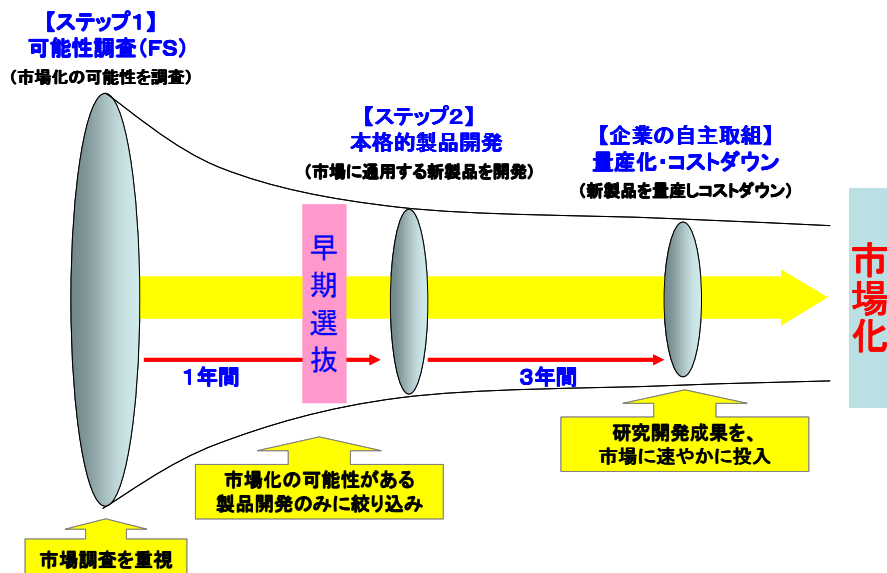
【ステップ1】
可能性調査（FS）
（市場化の可能性を調査）

【ステップ2】
本格的製品開発
（市場に通用する新製品を開発）

【企業の自主取組】
量産化･コストダウン
（新製品を量産しコストダウン）

早期選抜

市場化

1年間

3年間

研究開発成果を、
市場に速やかに投入

市場化の可能性がある
製品開発のみに絞り込み

市場調査を重視